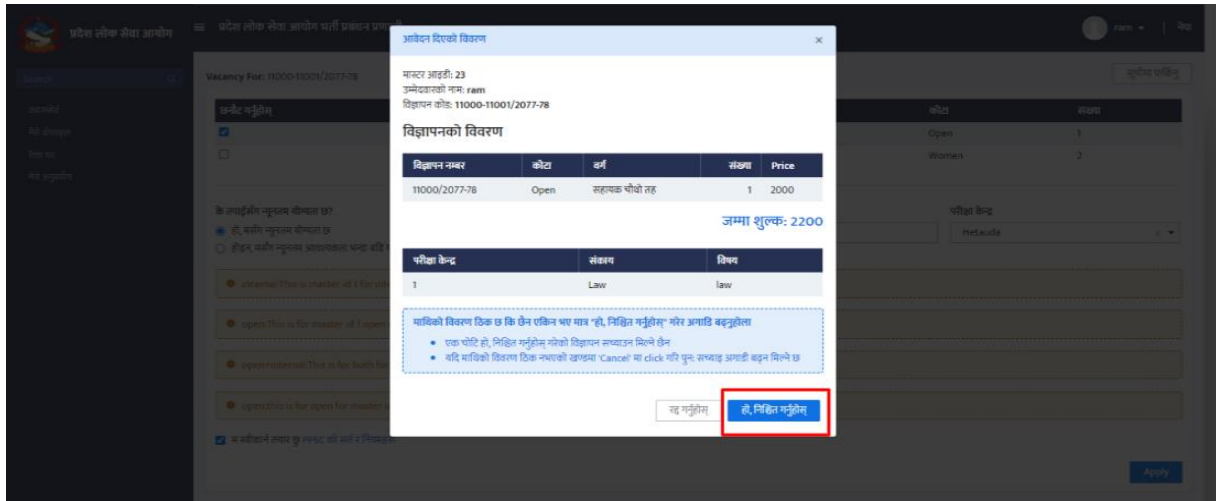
प्रदेश लोक सेवा आयोग

प्रदेश लोक सेवा आयोग भर्ती प्रबन्धन प्रणाली

ram

Vacancy For: 11000-11001/2077-78

आवेदन दिएको विवरण

मास्टर आइडी: 23
उम्मेदवारको नाम: ram
विज्ञापन कोड: 11000-11001/2077-78

विज्ञापनको विवरण

| विज्ञापन नम्बर | कोटा | वर्ग | संख्या | Price |
|---|---|---|---|---|
| 11000/2077-78 | Open | सहायक चौथो तह | 1 | 2000 |

जम्मा शुल्क: 2200

| परीक्षा केन्द्र | संकाय | विषय |
|---|---|---|
| 1 | Law | law |

माथिको विवरण ठिक छ कि छैन एकिन भए मात्र "हो, निश्चित गर्नुहोस्" गरेर अगाडि बढ्नुहोला

• एक चोटि हो, निश्चित गर्नुहोस् गरेको विज्ञापन सच्याउन मिल्ने छैन
• यदि माथिको विवरण ठिक नभएको खण्डमा 'Cancel' मा click गरि पुन: सच्याइ अगाडी बढ्न मिल्ने छ

रद्द गर्नुहोस्

हो, निश्चित गर्नुहोस्

कोटा | संख्या
Open | 1
Women | 2

परीक्षा केन्द्र
Hetauda

Apply